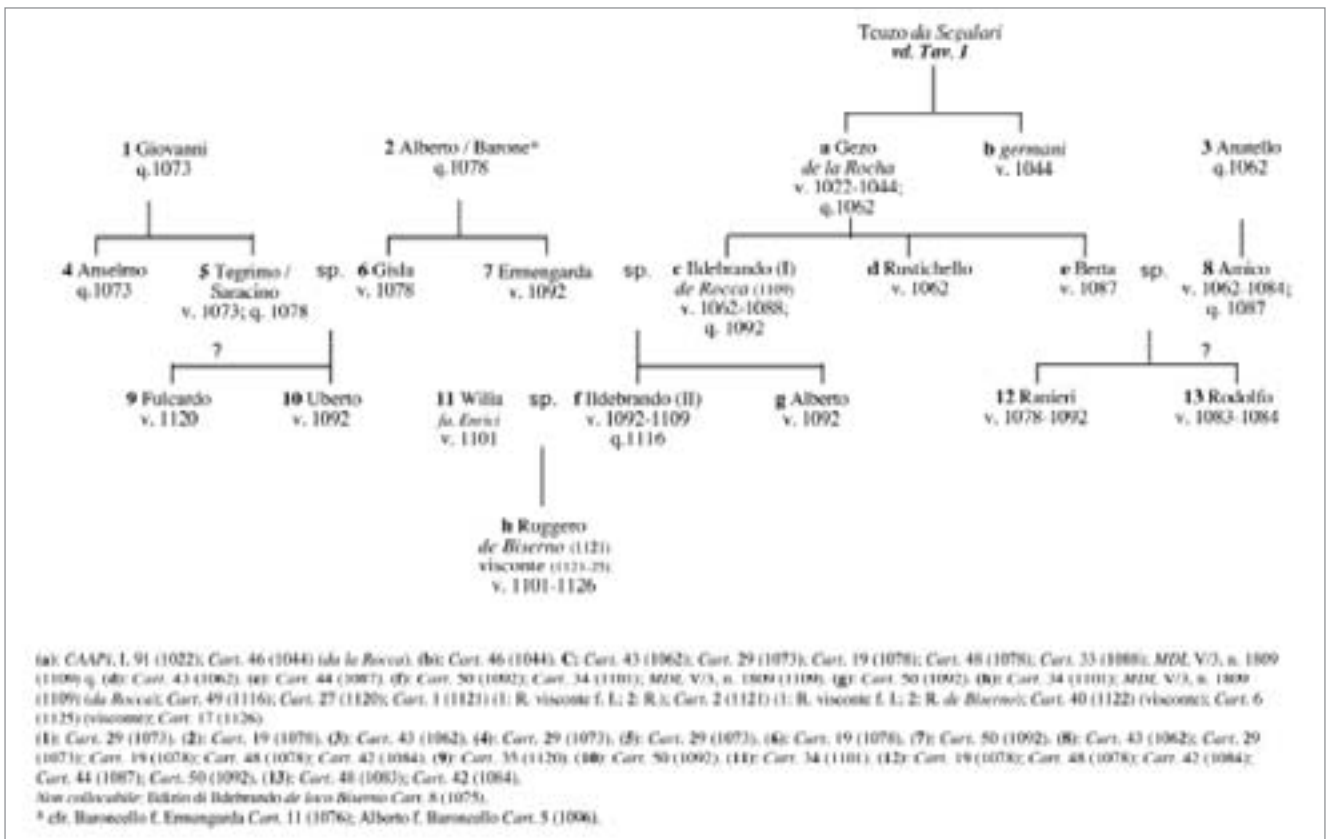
Teuzo da Scolari
vd. Tav. I

1 Giovanni
q.1073

2 Alberto / Barone*
q.1078

a Gezo
de la Rocha
v. 1022-1044;
q.1062

b germani
v. 1044

3 Anatello
q.1062

4 Anselmo
q.1073

5 Tegrimo / Saracino
v. 1073; q. 1078

sp.

6 Gisla
v. 1078

7 Ermengarda
v. 1092

sp.

c Ildebrando (I)
de Rocca (1109)
v. 1062-1088;
q. 1092

d Rustichello
v. 1062

e Berta
v. 1087

sp.

8 Amico
v. 1062-1084;
q. 1087

?

9 Fulcardo
v. 1120

10 Uberto
v. 1092

11 Willa
fa. Enrici
v. 1101

sp.

f Ildebrando (II)
v. 1092-1109
q.1116

g Alberto
v. 1092

?

12 Ranieri
v. 1078-1092

13 Rodolfo
v. 1083-1084

h Ruggero
de Biserno (1121)
visconte (1121-25)
v. 1101-1126

(a): CAAPi, I, 91 (1022); Cart. 46 (1044) (da le Rocca). (b): Cart. 46 (1044). C: Cart. 43 (1062); Cart. 29 (1073); Cart. 19 (1078); Cart. 48 (1078); Cart. 33 (1088); MDL, V/3, n. 1809 (1109) q. (d): Cart. 43 (1062). (e): Cart. 44 (1087). (f): Cart. 50 (1092); Cart. 34 (1101); MDL, V/3, n. 1809 (1109). (g): Cart. 50 (1092). (h): Cart. 34 (1101); MDL, V/3, n. 1809 (1109) (da Rocca); Cart. 49 (1116); Cart. 27 (1120); Cart. 1 (1121) (1: R. visconte f. I.; 2: R.); Cart. 2 (1121) (1: R. visconte f. I.; 2: R. de Biserno); Cart. 40 (1122) (visconte); Cart. 6 (1125) (visconte); Cart. 17 (1126).
(1): Cart. 29 (1073). (2): Cart. 19 (1078). (3): Cart. 43 (1062). (4): Cart. 29 (1073). (5): Cart. 29 (1073). (6): Cart. 19 (1078). (7): Cart. 50 (1092). (8): Cart. 43 (1062); Cart. 29 (1073); Cart. 19 (1078); Cart. 48 (1078); Cart. 42 (1084). (9): Cart. 35 (1120). (10): Cart. 50 (1092). (11): Cart. 34 (1101). (12): Cart. 19 (1078); Cart. 48 (1078); Cart. 42 (1084); Cart. 44 (1087); Cart. 50 (1092). (13): Cart. 48 (1083); Cart. 42 (1084).
Non collocabile: Ildizio di Ildebrando de loco Biserno Cart. 8 (1075).
* cfr. Baroncello f. Ermengarda Cart. 11 (1076); Alberto f. Baroncello Cart. 5 (1096).